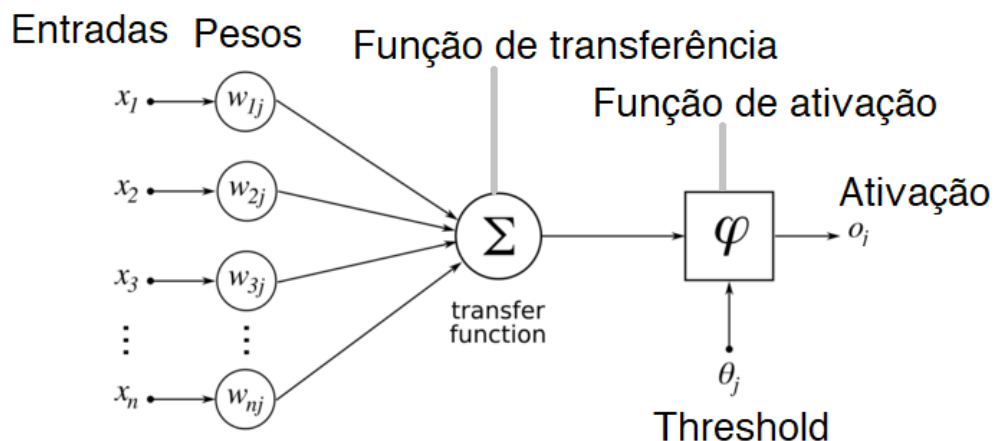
Entradas Pesos

Função de transferência

Função de ativação

$x_1$ $w_{1j}$

$x_2$ $w_{2j}$

$x_3$ $w_{3j}$

$\vdots$ $\vdots$

$x_n$ $w_{nj}$

$\Sigma$

transfer function

$\varphi$

Ativação

$o_j$

$\theta_j$

Threshold